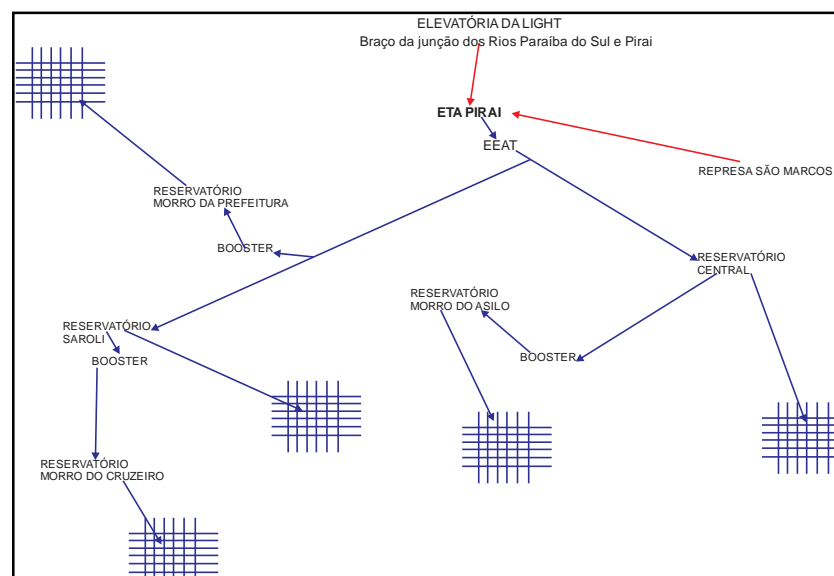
ELEVATÓRIA DA LIGHT
Braço da junção dos Rios Paraíba do Sul e Pirai

ETA PIRAI

EEAT

REPRESA SÃO MARCOS

RESERVATÓRIO
MORRO DA PREFEITURA

BOOSTER

RESERVATÓRIO
CENTRAL

RESERVATÓRIO
MORRO DO ASILO

RESERVATÓRIO
SAROLI

BOOSTER

BOOSTER

RESERVATÓRIO
MORRO DO CRUZEIRO